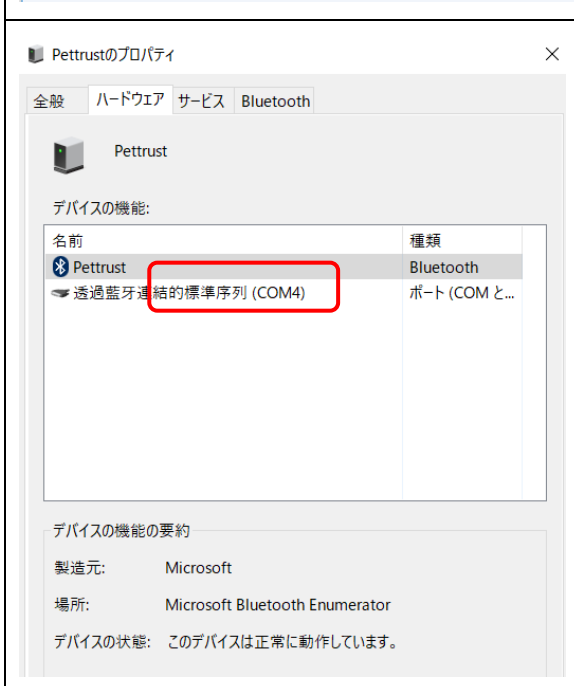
Pettrustのプロパティ

×

全般 ハードウェア サービス Bluetooth

Pettrust

デバイスの機能:

| 名前 | 種類 |
|---|---|
| Pettrust | Bluetooth |
| 透過藍牙連結的標準序列 (COM4) | ポート (COM と... |

デバイスの機能の要約

製造元: Microsoft

場所: Microsoft Bluetooth Enumerator

デバイスの状態: このデバイスは正常に動作しています。